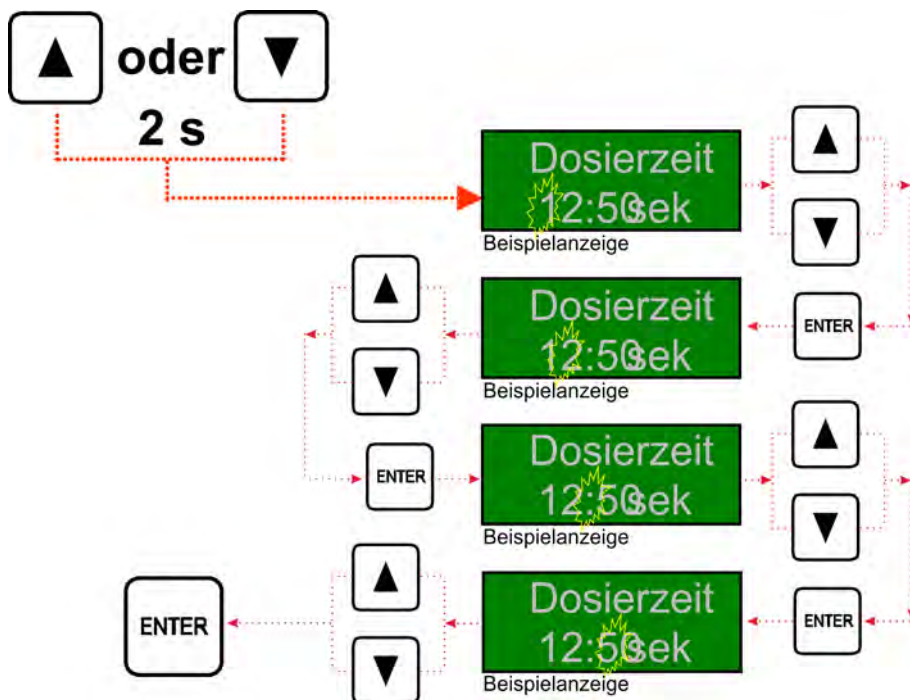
▲ oder ▼
2 s

Dosierzeit
12:50 sek
Beispielanzeige

▲
▼

Dosierzeit
12:50 sek
Beispielanzeige

ENTER

▲
▼

ENTER

Dosierzeit
12:50 sek
Beispielanzeige

▲
▼

ENTER

Dosierzeit
12:50 sek
Beispielanzeige

▲
▼

ENTER